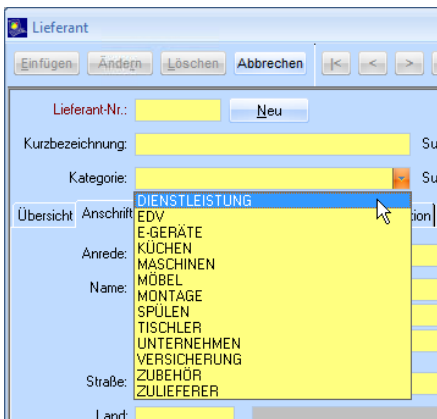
Lieferant

Einfügen Ändern Löschen Abbrechen |< < >

Lieferant-Nr.: Neu

Kurzbezeichnung: Su

Kategorie: Su

Übersicht Anschrift tion

DIENSTLEISTUNG
EDV
E-GERÄTE
KÜCHEN
MASCHINEN
MÖBEL
MONTAGE
SPÜLEN
TISCHLER
UNTERNEHMEN
VERSICHERUNG
ZUBEHÖR
ZULIEFERER

Anrede:

Name:

Straße:

Land: